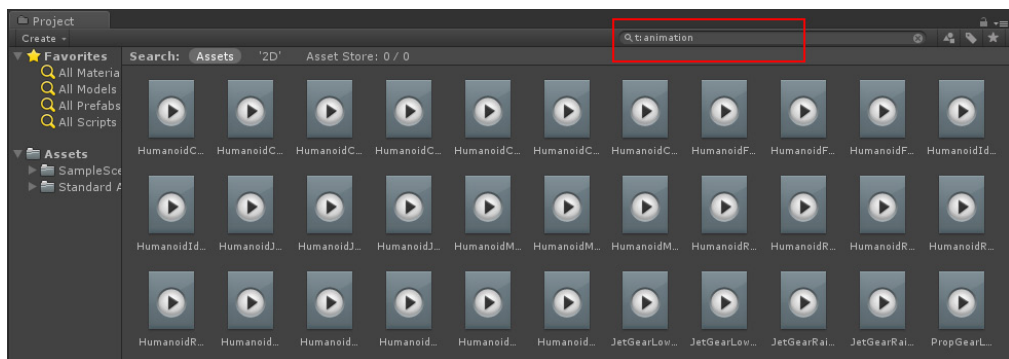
Project
Create
t:animation
Favorites
All Materia
All Models
All Prefabs
All Scripts
Assets
SampleSce
Standard A
Search: Assets '2D' Asset Store: 0 / 0

HumanoidC... HumanoidC... HumanoidC... HumanoidC... HumanoidC... HumanoidC... HumanoidC... HumanoidF... HumanoidF... HumanoidF... HumanoidId...

HumanoidId... HumanoidJ... HumanoidJ... HumanoidJ... HumanoidM... HumanoidM... HumanoidM... HumanoidR... HumanoidR... HumanoidR... HumanoidR...

HumanoidR... Humanoid... Humanoid... Humanoid... Humanoid... Humanoid... JetGearLow... JetGearLow... JetGearRai... JetGearRai... PropGearL...